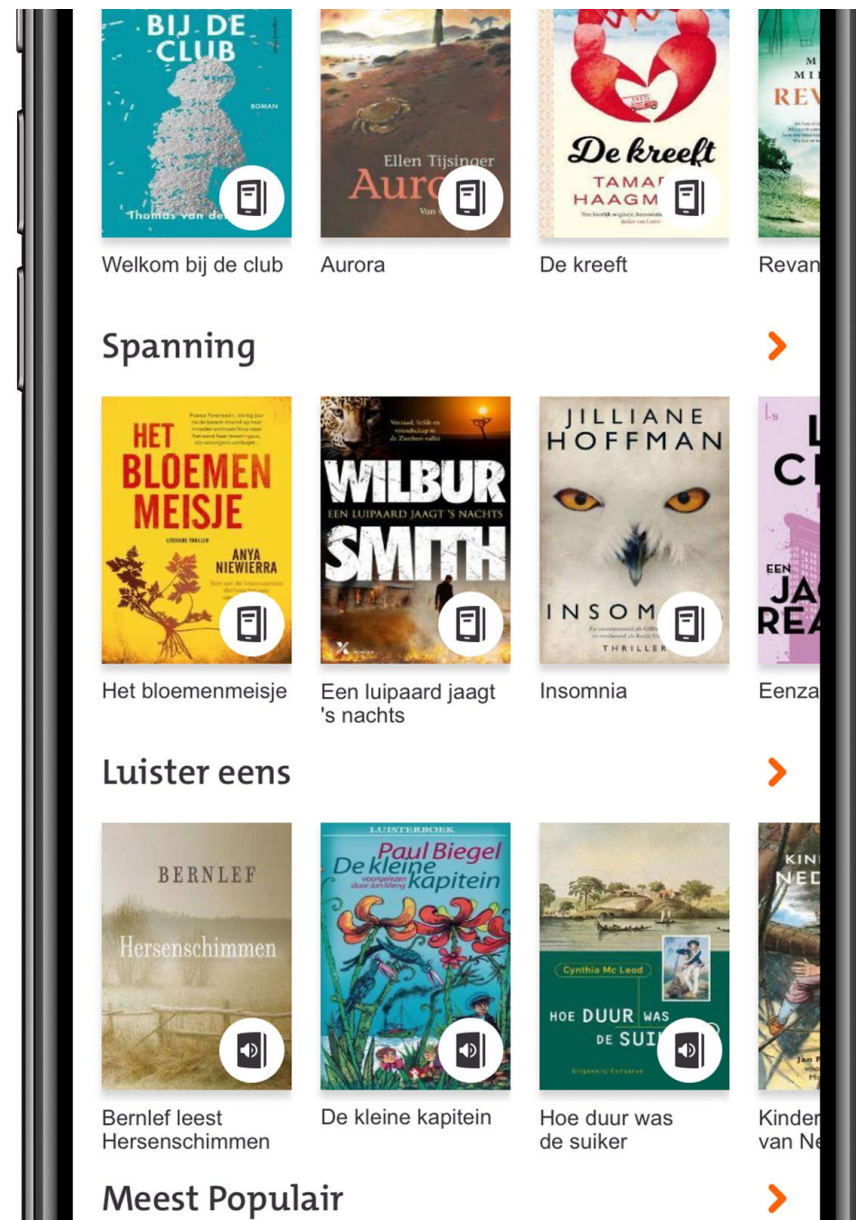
BIJ DE CLUB
ROMAN
Thomas van de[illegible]

Ellen Tijsinger
Auro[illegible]

De kreeft
TAMA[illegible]
HAAGM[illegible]

M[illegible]
MI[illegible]
REV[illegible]

Welkom bij de club

Aurora

De kreeft

Revan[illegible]

Spanning

HET BLOEMEN MEISJE
LITERAIRE THRILLER
ANYA NIEWIERRA

WILBUR
EEN LUIPAARD JAAGT 'S NACHTS
SMITH

JILLIANE HOFFMAN
INSOM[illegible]
THRILLER

L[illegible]
C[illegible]
EEN
JA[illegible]
REA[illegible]

Het bloemenmeisje

Een luipaard jaagt 's nachts

Insomnia

Eenza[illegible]

Luister eens

BERNLEF
Hersenschimmen

LUISTERBOEK
Paul Biegel
De kleine kapitein
voorgelezen door Jan Meng

Cynthia Mc Leod
HOE DUUR WAS DE SUI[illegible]

KIN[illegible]
NED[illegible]

Bernlef leest Hersenschimmen

De kleine kapitein

Hoe duur was de suiker

Kinder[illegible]
van Ne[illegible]

Meest Populair